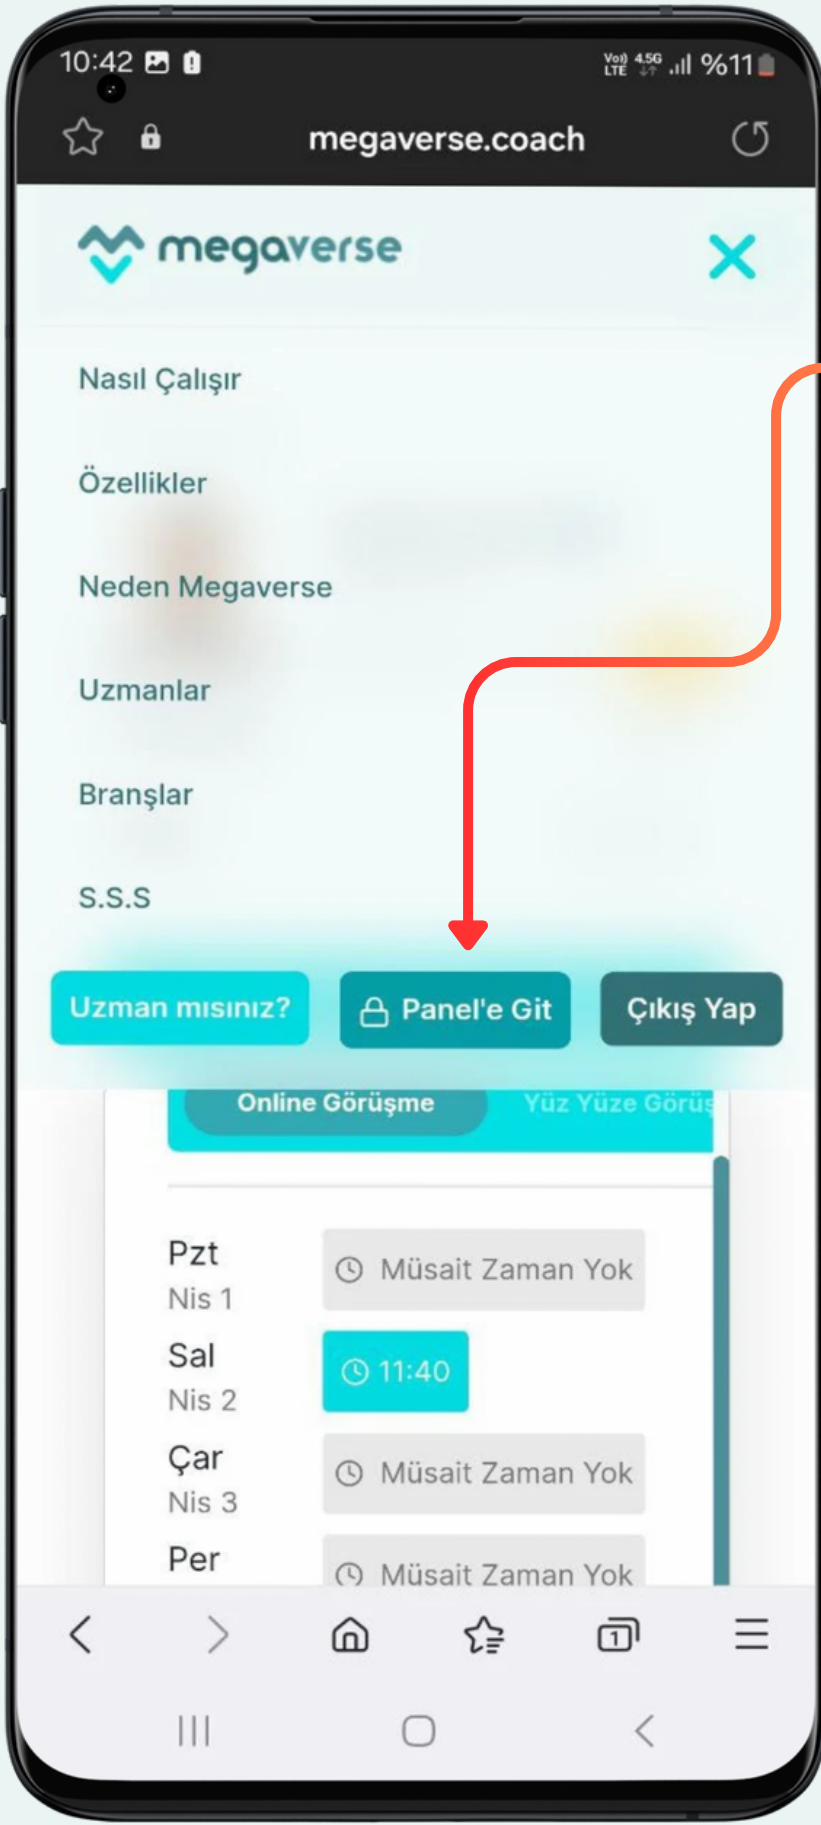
10:42
Vo) LTE 4.5G %11

megaverse.coach

megaverse

Nasıl Çalışır

Özellikler

Neden Megaverse

Uzmanlar

Branşlar

S.S.S

Uzman mısınız?

Panel'e Git

Çıkış Yap

Online Görüşme

Yüz Yüze Görüş

Pzt
Nis 1

Müsait Zaman Yok

Sal
Nis 2

11:40

Çar
Nis 3

Müsait Zaman Yok

Per

Müsait Zaman Yok

1